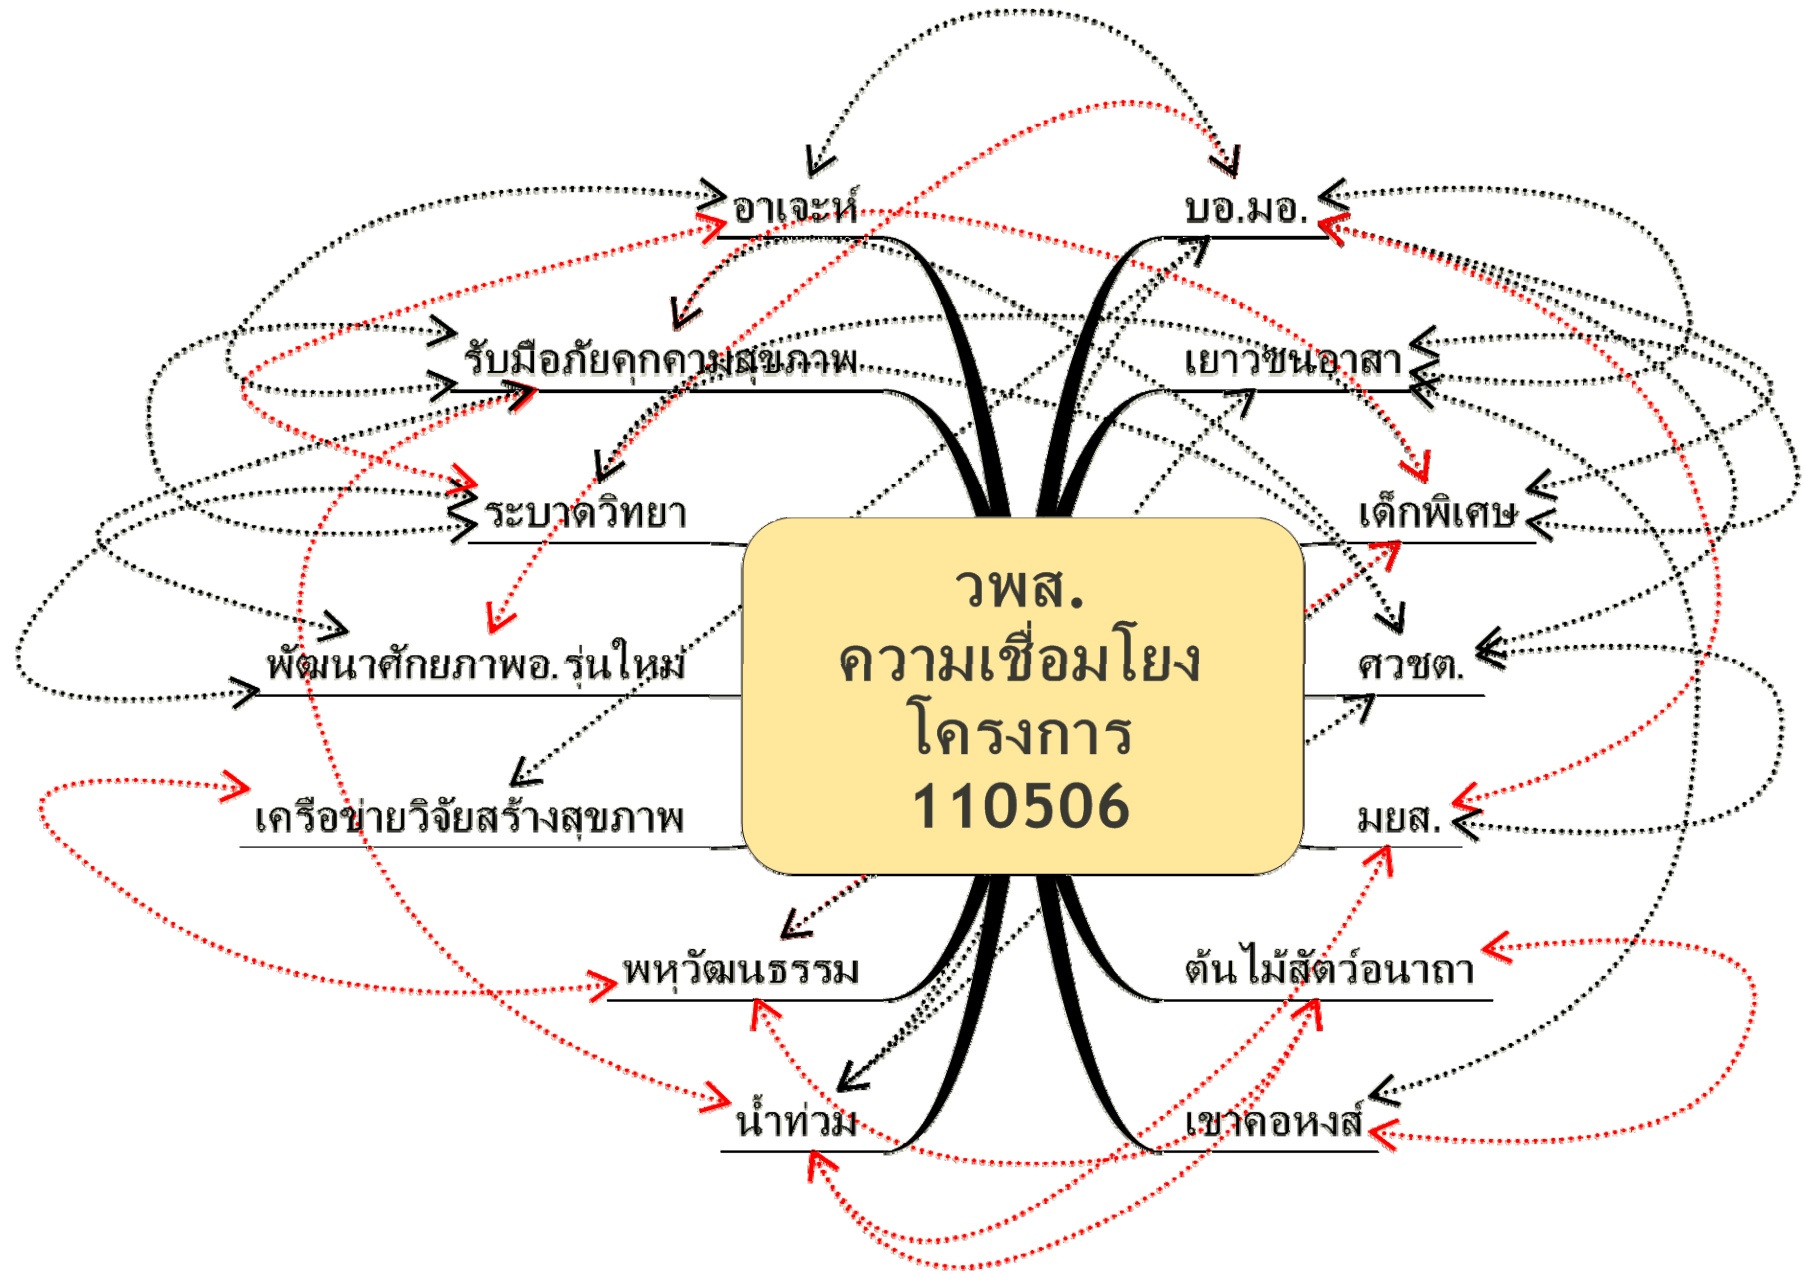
วพส.
ความเชื่อมโยง
โครงการ
110506

อาเจะห์
รับมือภัยคุกคามสุขภาพ
ระบาดวิทยา
พัฒนาศักยภาพอ.รุ่นใหม่
เครือข่ายวิจัยสร้างสุขภาพ
พหุวัฒนธรรม
น้ำท่วม

บอ.มอ.
เยาวชนอาสา
เด็กพิเศษ
ศวชต.
มยส.
ต้นไม้สัตว์อนาถา
เขาคอหงส์